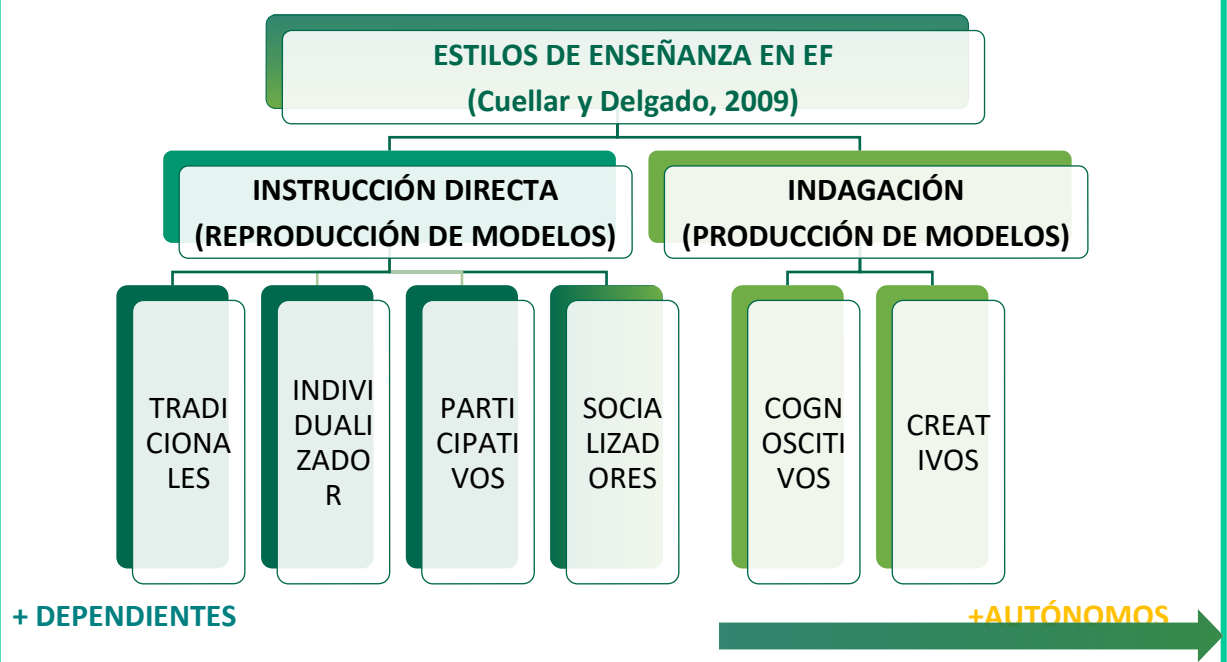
ESTILOS DE ENSEÑANZA EN EF
(Cuellar y Delgado, 2009)

INSTRUCCIÓN DIRECTA
(REPRODUCCIÓN DE MODELOS)

INDAGACIÓN
(PRODUCCIÓN DE MODELOS)

TRADICIONALES

INDIVIDUALIZADOR

PARTICIPATIVOS

SOCIALIZADORES

COGNOSCITIVOS

CREATIVOS

+ DEPENDIENTES

+AUTÓNOMOS